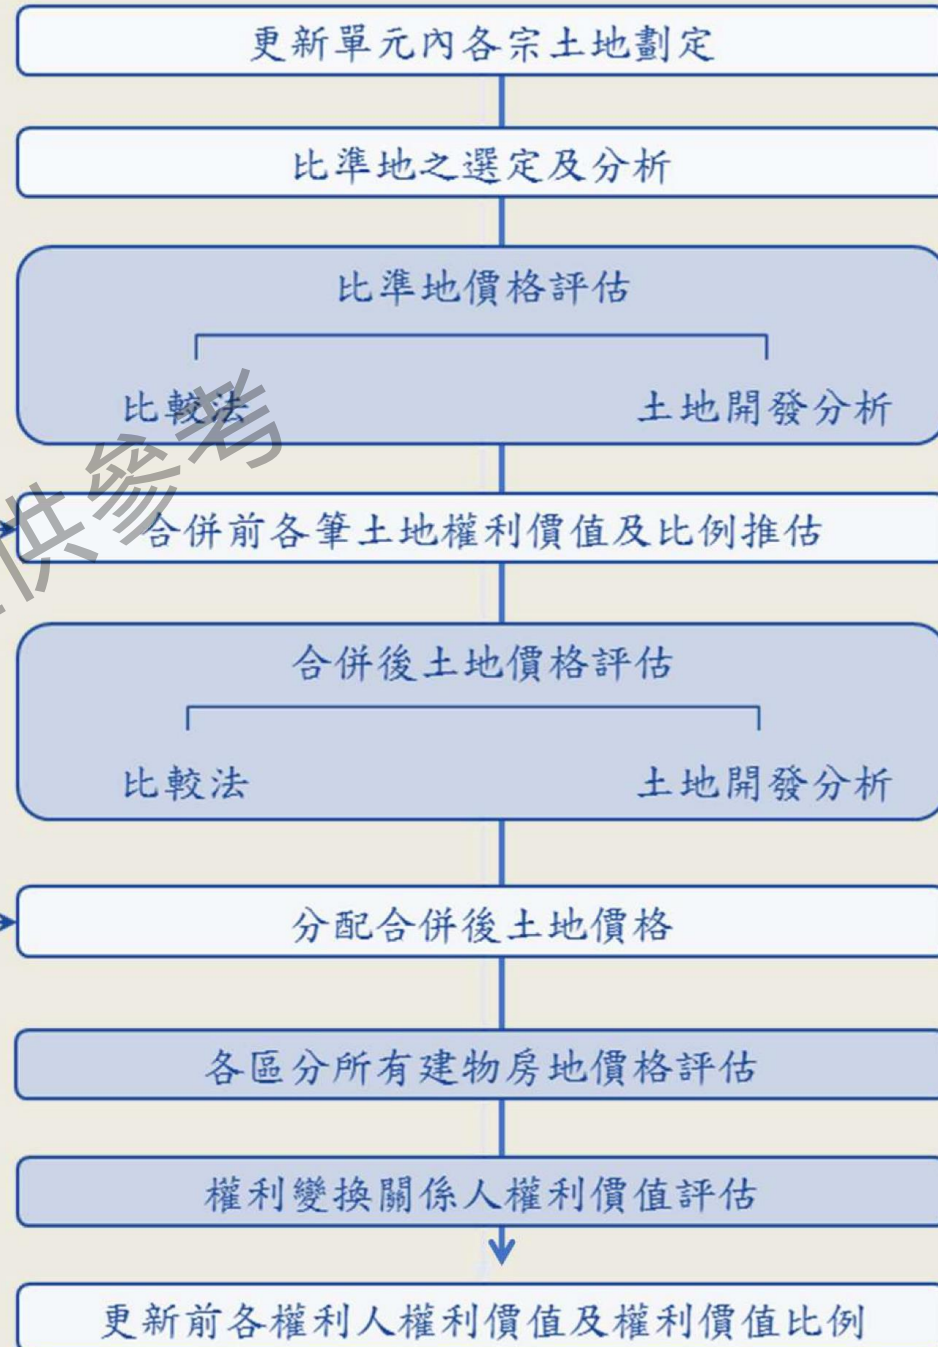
更新單元內各宗土地劃定

比準地之選定及分析

比準地價格評估

比較法

土地開發分析

合併前各筆土地權利價值及比例推估

合併後土地價格評估

比較法

土地開發分析

分配合併後土地價格

各區分所有建物房地價格評估

權利變換關係人權利價值評估

更新前各權利人權利價值及權利價值比例

供參考